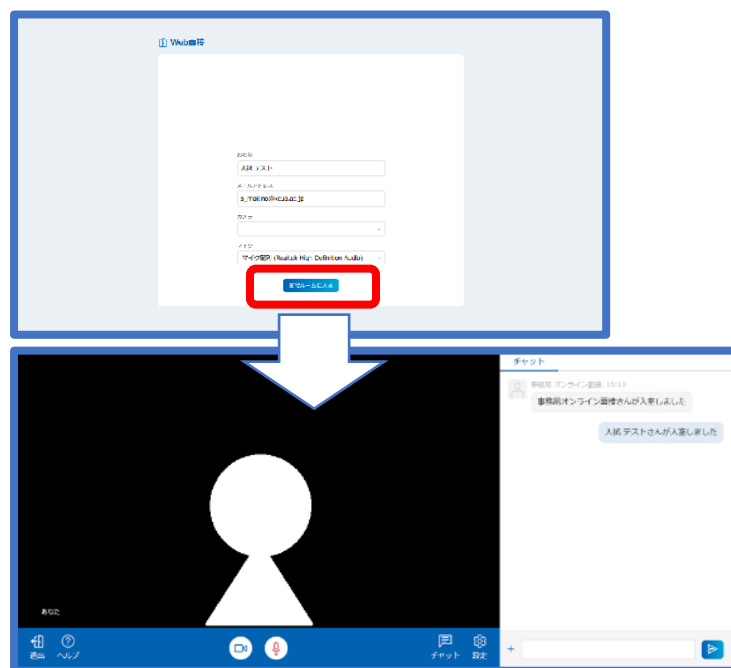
Web面接

お名前
人試 テスト

メールアドレス
s_makino@kcua.ac.jp

カメラ

マイク
マイク配列 (Realtek High Definition Audio)

会場ルームに入る

あなた

退出
ヘルプ
チャット
設定

チャット

事務局オンライン面接 15:13
事務局オンライン面接さんが入室しました

人試 テストさんが入室しました